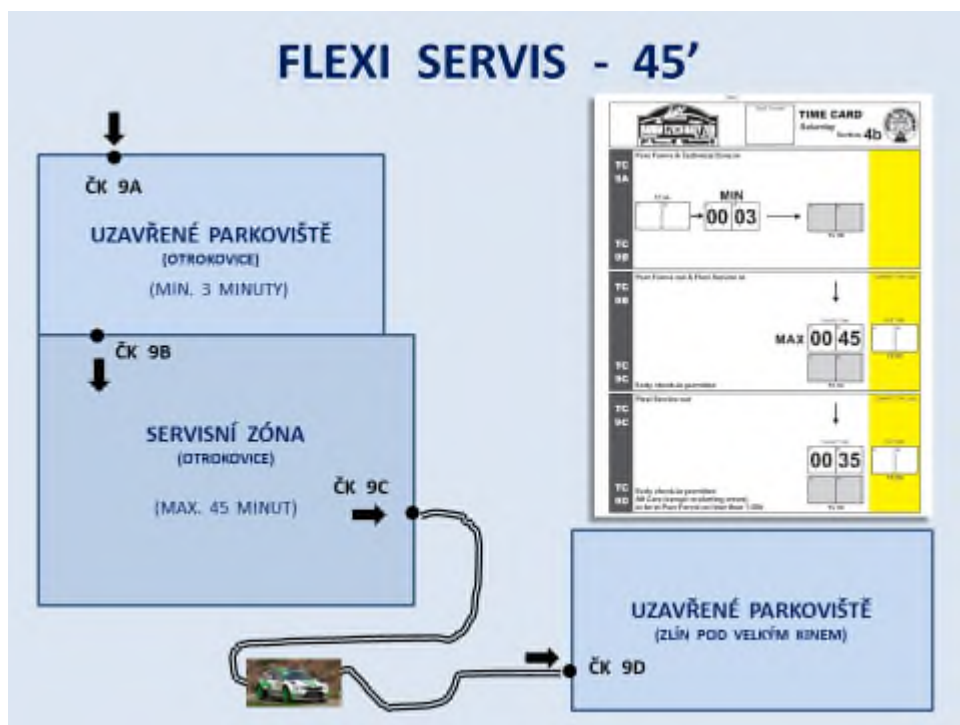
FLEXI SERVIS - 45'

ČK 9A

UZAVŘENÉ PARKOVIŠTĚ
(OTROKOVICE)
(MIN. 3 MINUTY)

ČK 9B

SERVISNÍ ZÓNA
(OTROKOVICE)
(MAX. 45 MINUT)

ČK 9C

TIME CARD
Saturday
Section 4b

TC 9A
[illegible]
MIN
00 03
TC 9B

TC 9B
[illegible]
MAX 00 45
TC 9C
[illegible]

TC 9C
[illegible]
00 35
TC 9D
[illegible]

UZAVŘENÉ PARKOVIŠTĚ
(ZLÍN POD VELKÝM KINEM)

ČK 9D